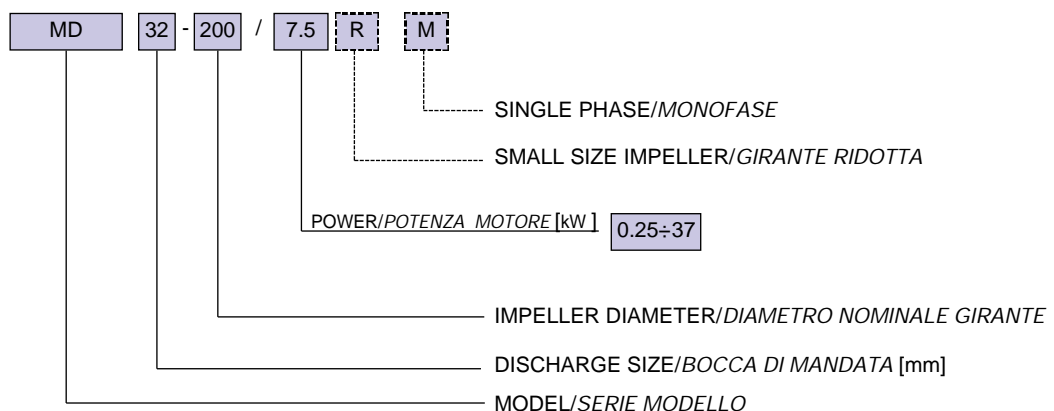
MD 32 - 200 / 7.5 R M

SINGLE PHASE/*MONOFASE*

SMALL SIZE IMPELLER/*GIRANTE RIDOTTA*

POWER/*POTENZA MOTORE* [kW] 0.25÷37

IMPELLER DIAMETER/*DIAMETRO NOMINALE GIRANTE*

DISCHARGE SIZE/*BOCCA DI MANDATA* [mm]

MODEL/*SERIE MODELLO*